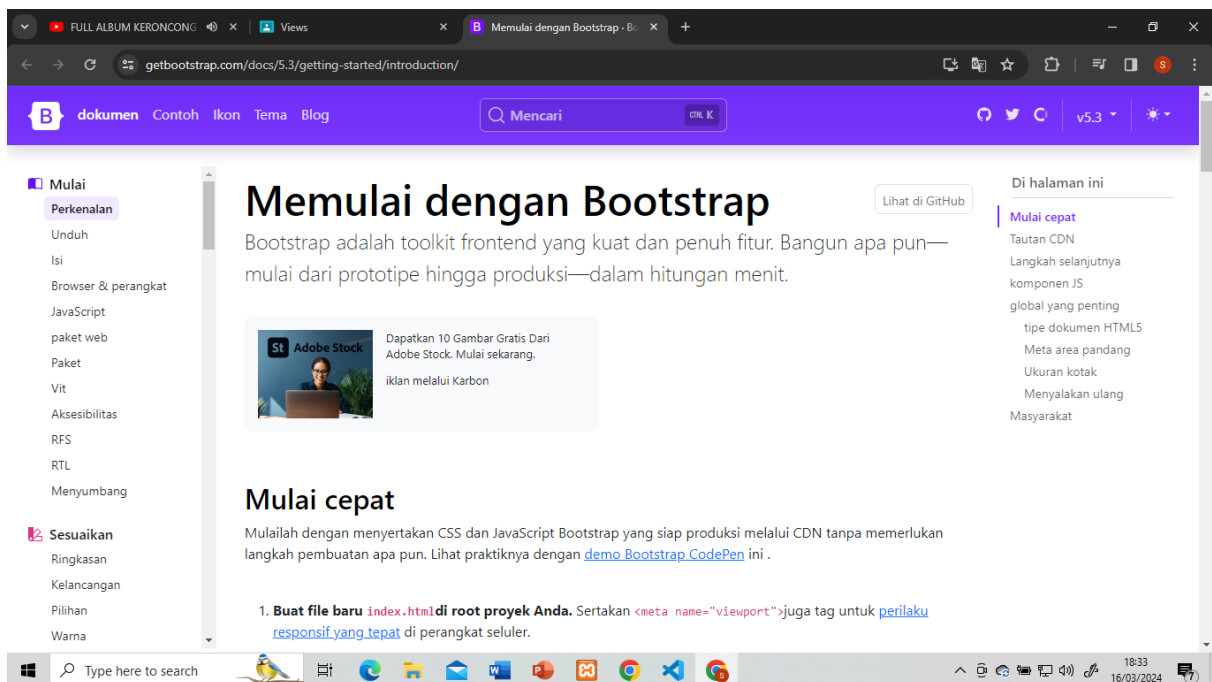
FULL ALBUM KERONCONG ×
Views ×
Memulai dengan Bootstrap · Bo ×
+

getbootstrap.com/docs/5.3/getting-started/introduction/

B dokumen Contoh Ikon Tema Blog
Mencari CTRL K
v5.3

Mulai
Perkenalan
Unduh
Isi
Browser & perangkat
JavaScript
paket web
Paket
Vit
Aksesibilitas
RFS
RTL
Menyumbang

Sesuaikan
Ringkasan
Kelancangan
Pilihan
Warna

# Memulai dengan Bootstrap

Lihat di GitHub

Bootstrap adalah toolkit frontend yang kuat dan penuh fitur. Bangun apa pun—mulai dari prototipe hingga produksi—dalam hitungan menit.

St Adobe Stock
Dapatkan 10 Gambar Gratis Dari Adobe Stock. Mulai sekarang.
iklan melalui Karbon

## Mulai cepat

Mulailah dengan menyertakan CSS dan JavaScript Bootstrap yang siap produksi melalui CDN tanpa memerlukan langkah pembuatan apa pun. Lihat praktiknya dengan demo Bootstrap CodePen ini .

1. Buat file baru index.html di root proyek Anda. Sertakan <meta name="viewport"> juga tag untuk perilaku responsif yang tepat di perangkat seluler.

Di halaman ini
Mulai cepat
Tautan CDN
Langkah selanjutnya
komponen JS
global yang penting
tipe dokumen HTML5
Meta area pandang
Ukuran kotak
Menyalakan ulang
Masyarakat

Type here to search
18:33
16/03/2024